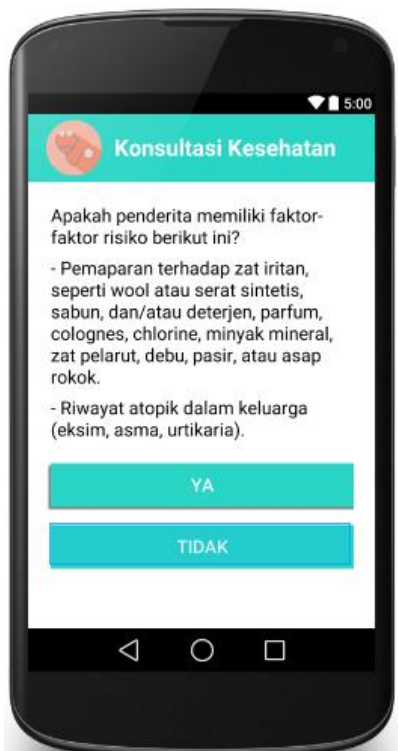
5:00

Konsultasi Kesehatan

Apakah penderita memiliki faktor-faktor risiko berikut ini?

- Pemaparan terhadap zat iritan, seperti wool atau serat sintetis, sabun, dan/atau deterjen, parfum, colognes, chlorine, minyak mineral, zat pelarut, debu, pasir, atau asap rokok.

- Riwayat atopik dalam keluarga (eksim, asma, urtikaria).

YA

TIDAK